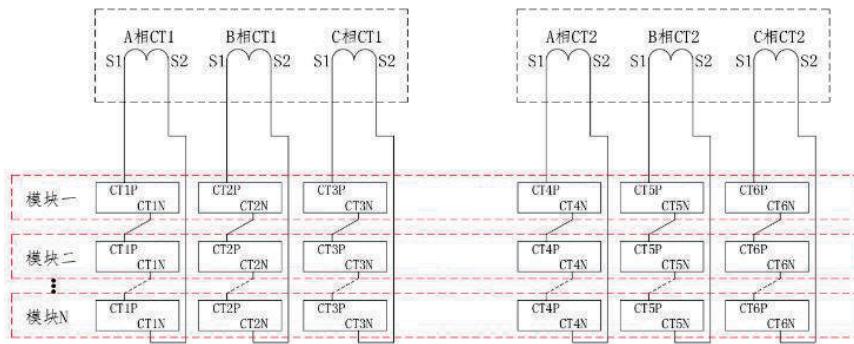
A相CT1
S1 S2
B相CT1
S1 S2
C相CT1
S1 S2

A相CT2
S1 S2
B相CT2
S1 S2
C相CT2
S1 S2

模块一
CT1P CT1N
CT2P CT2N
CT3P CT3N
CT4P CT4N
CT5P CT5N
CT6P CT6N

模块二
CT1P CT1N
CT2P CT2N
CT3P CT3N
CT4P CT4N
CT5P CT5N
CT6P CT6N

模块N
CT1P CT1N
CT2P CT2N
CT3P CT3N
CT4P CT4N
CT5P CT5N
CT6P CT6N